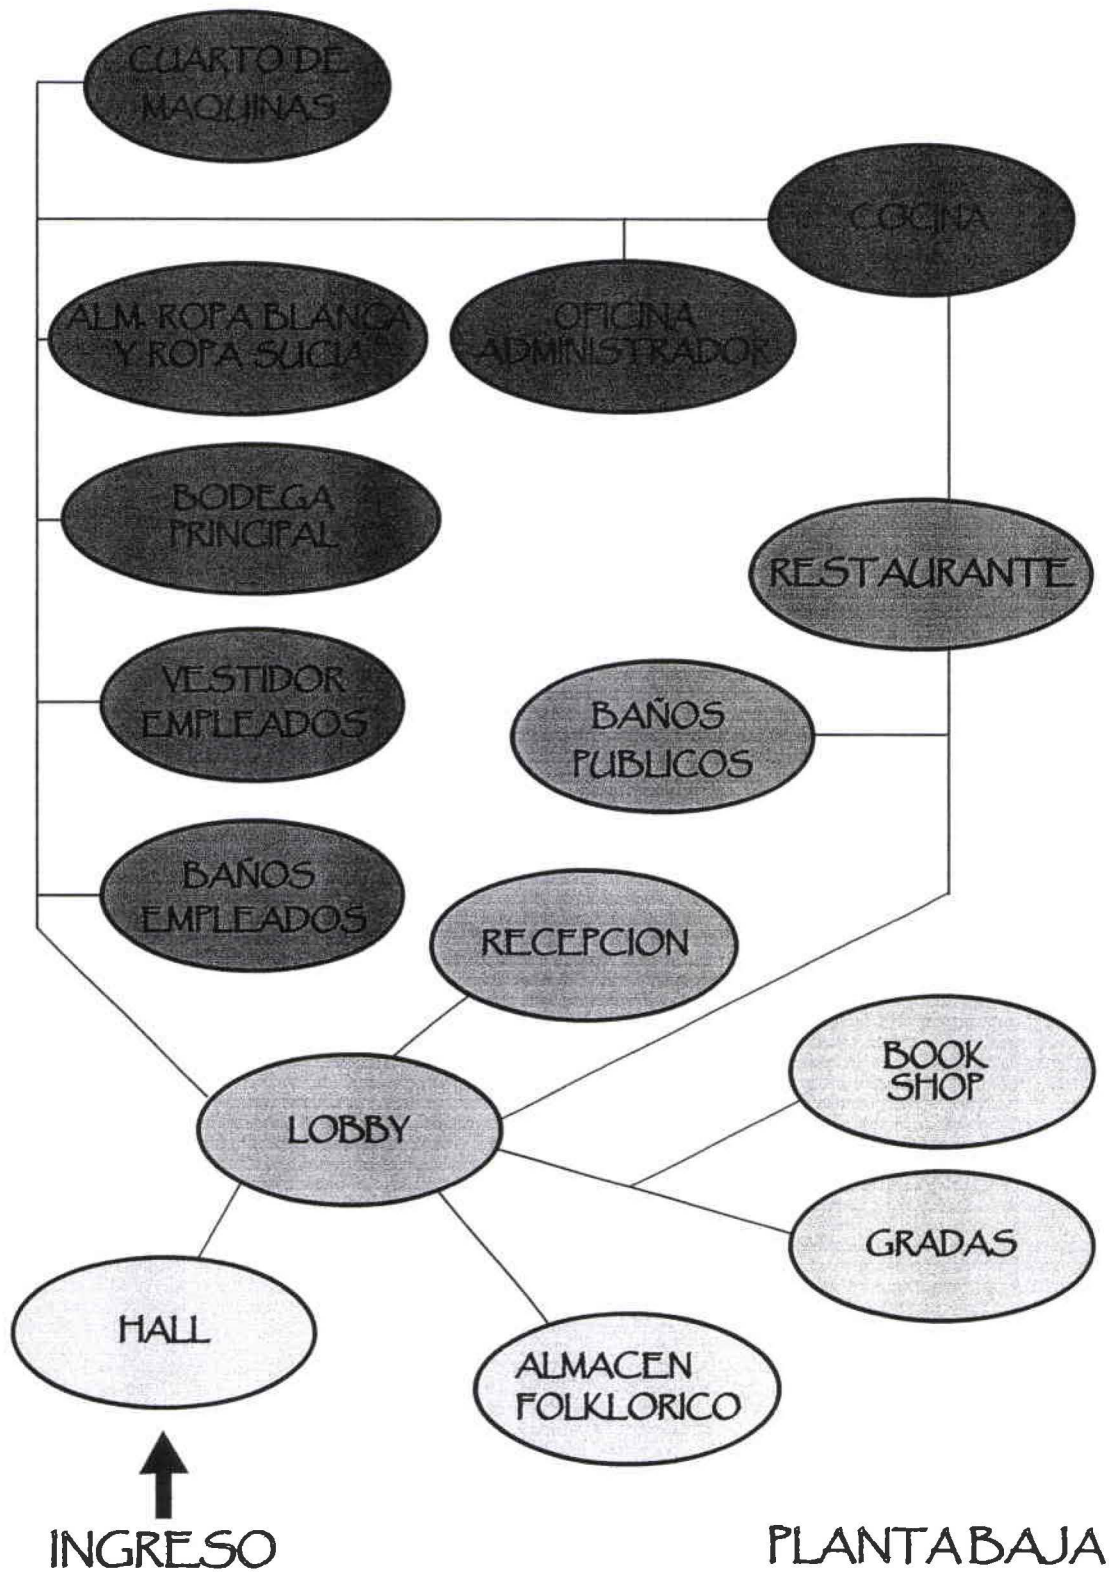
CUARTO DE MAQUINAS

COCINA

ALM. ROPA BLANCA Y ROPA SUCIA

OFICINA ADMINISTRADOR

BODEGA PRINCIPAL

RESTAURANTE

VESTIDOR EMPLEADOS

BAÑOS PUBLICOS

BAÑOS EMPLEADOS

RECEPCION

BOOK SHOP

LOBBY

GRADAS

HALL

ALMACEN FOLKLORICO

INGRESO

PLANTA BAJA